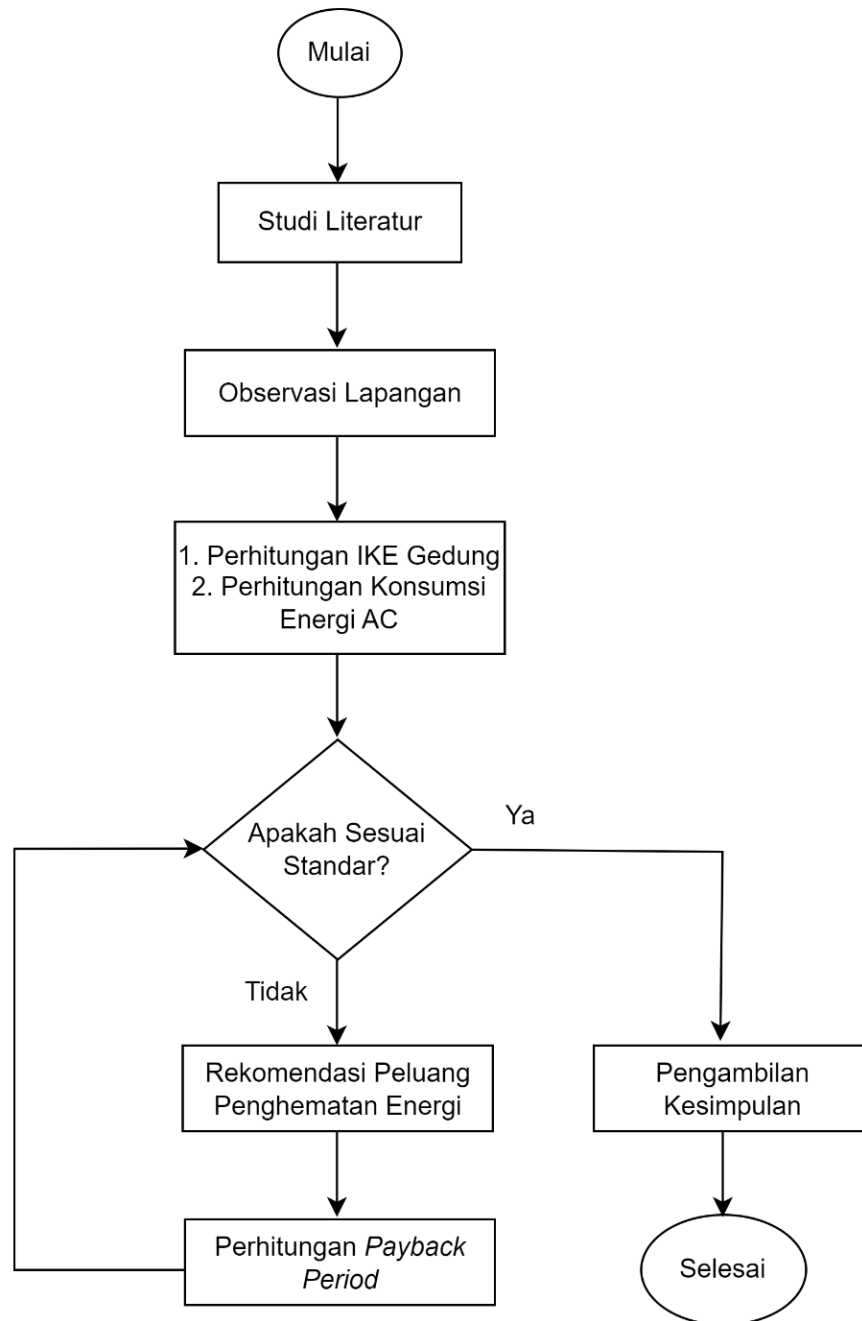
Mulai

Studi Literatur

Observasi Lapangan

1. Perhitungan IKE Gedung
2. Perhitungan Konsumsi Energi AC

Apakah Sesuai Standar?

Ya

Tidak

Rekomendasi Peluang Penghematan Energi

Perhitungan Payback Period

Pengambilan Kesimpulan

Selesai